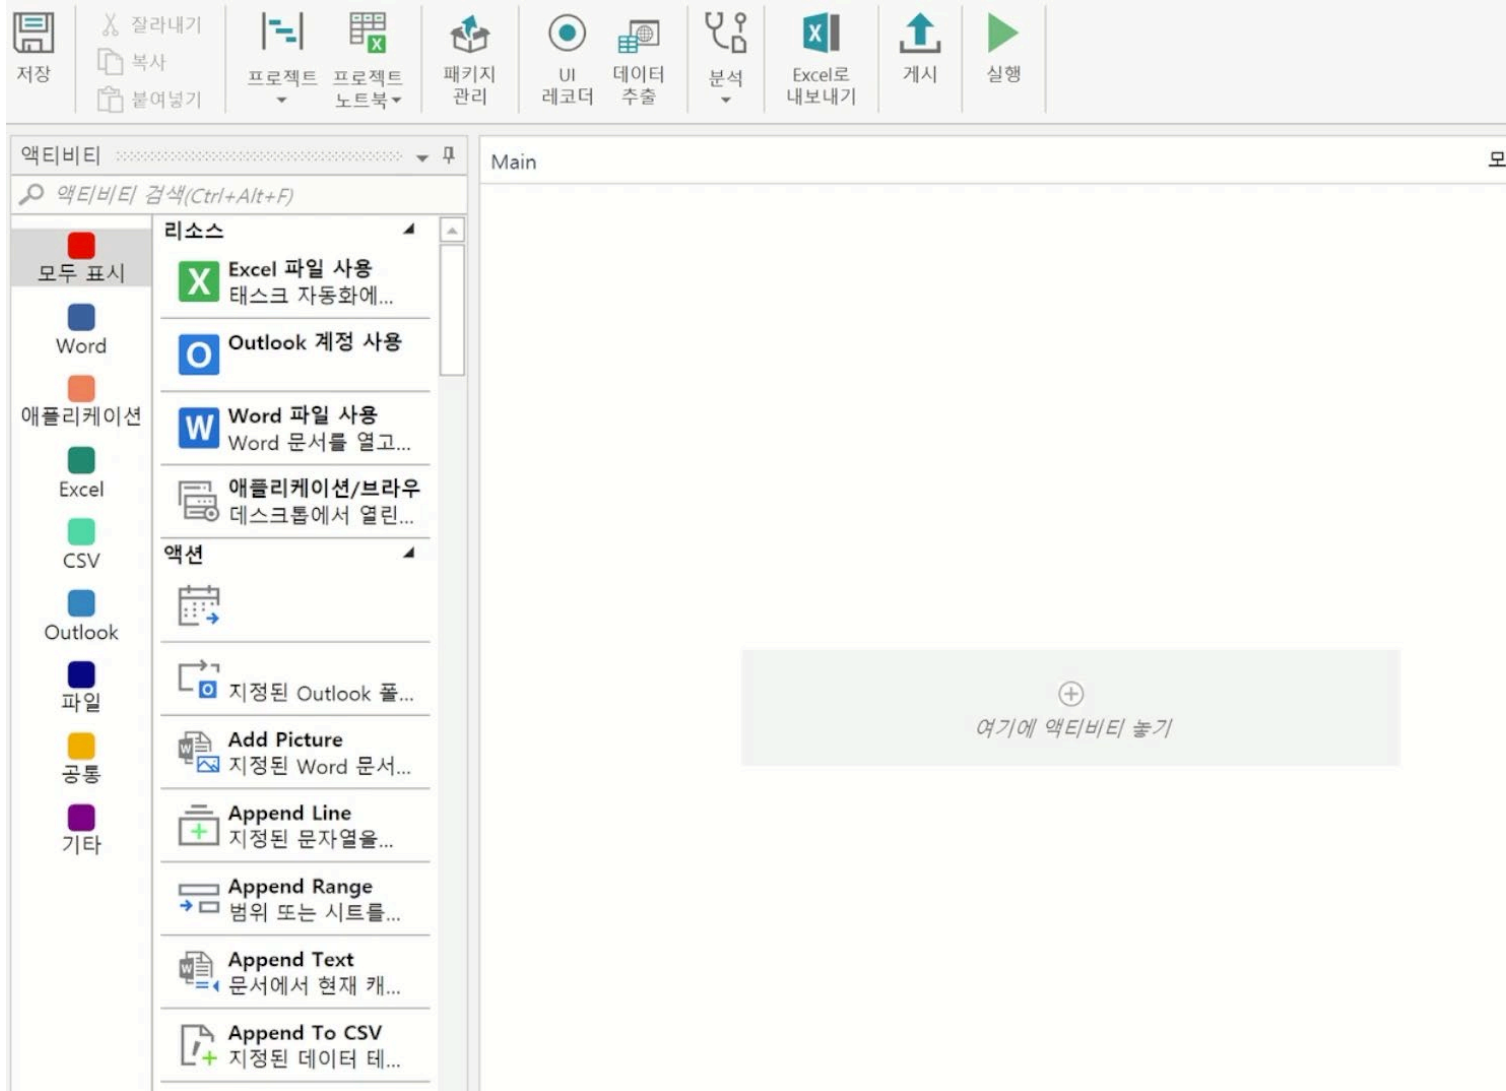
저장
잘라내기
복사
붙여넣기
프로젝트
프로젝트 노트북
패키지 관리
UI 레코더
데이터 추출
분석
Excel로 내보내기
게시
실행

액티비티
액티비티 검색(Ctrl+Alt+F)

모두 표시
Word
애플리케이션
Excel
CSV
Outlook
파일
공통
기타

리소스
Excel 파일 사용
태스크 자동화에...
Outlook 계정 사용
Word 파일 사용
Word 문서를 열고...
애플리케이션/브라우
데스크톱에서 열린...
액션
지정된 Outlook 폴...
Add Picture
지정된 Word 문서...
Append Line
지정된 문자열을...
Append Range
범위 또는 시트를...
Append Text
문서에서 현재 캐...
Append To CSV
지정된 데이터 테...

Main
모
여기에 액티비티 놓기